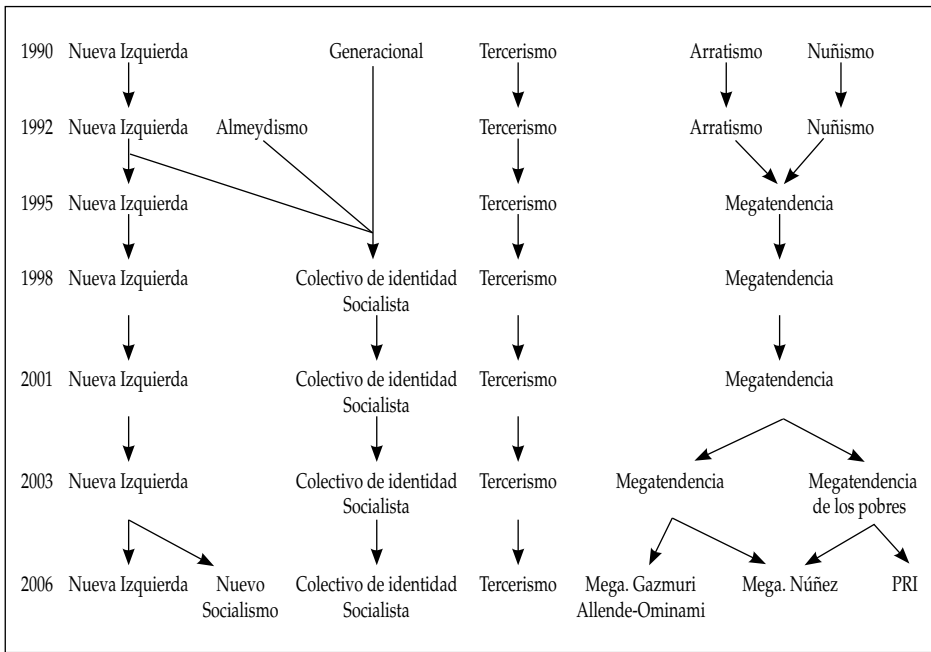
1990 Nueva Izquierda Generacional Tercerismo Arratismo Nuñismo

1992 Nueva Izquierda Almeydismo Tercerismo Arratismo Nuñismo

1995 Nueva Izquierda Tercerismo Megatendencia

1998 Nueva Izquierda Colectivo de identidad Socialista Tercerismo Megatendencia

2001 Nueva Izquierda Colectivo de identidad Socialista Tercerismo Megatendencia

2003 Nueva Izquierda Colectivo de identidad Socialista Tercerismo Megatendencia Megatendencia de los pobres

2006 Nueva Izquierda Nuevo Socialismo Colectivo de identidad Socialista Tercerismo Mega. Gazmuri Allende-Ominami Mega. Núñez PRI